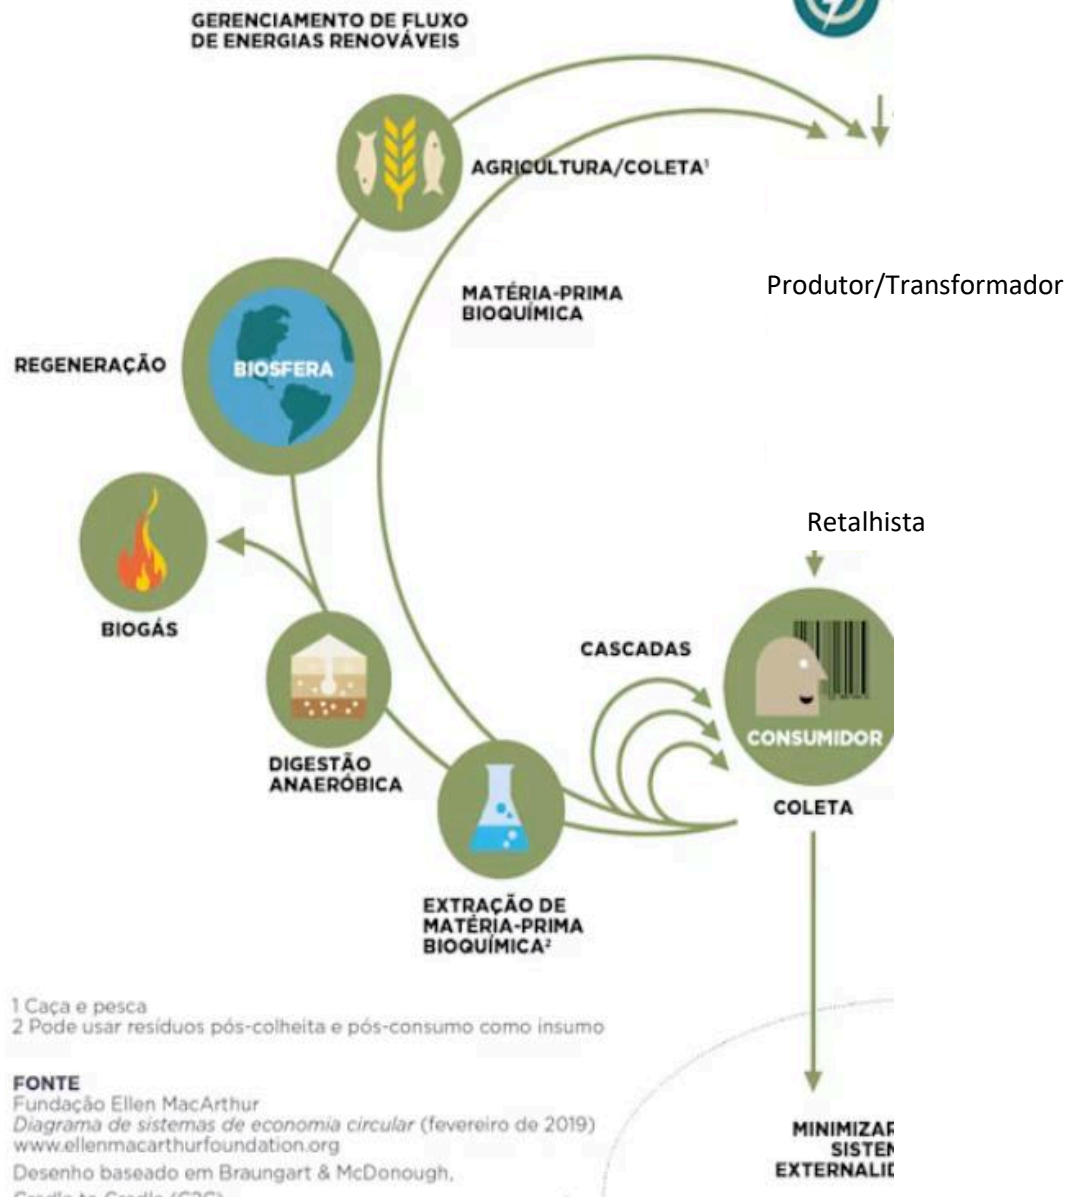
GERENCIAMENTO DE FLUXO DE ENERGIAS RENOVÁVEIS

AGRICULTURA/COLETA¹

Produtor/Transformador

MATÉRIA-PRIMA BIOQUÍMICA

REGENERAÇÃO

BIOSFERA

Retalhista

BIOGÁS

CASCADAS

CONSUMIDOR

DIGESTÃO ANAERÓBICA

COLETA

EXTRAÇÃO DE MATÉRIA-PRIMA BIOQUÍMICA²

1 Caça e pesca
2 Pode usar resíduos pós-colheita e pós-consumo como insumo

FONTE
Fundação Ellen MacArthur
*Diagrama de sistemas de economia circular* (fevereiro de 2019)
www.ellenmacarthurfoundation.org
Desenho baseado em Braungart & McDonough,
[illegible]

MINIMIZAR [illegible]
SISTEN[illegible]
EXTERNALID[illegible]